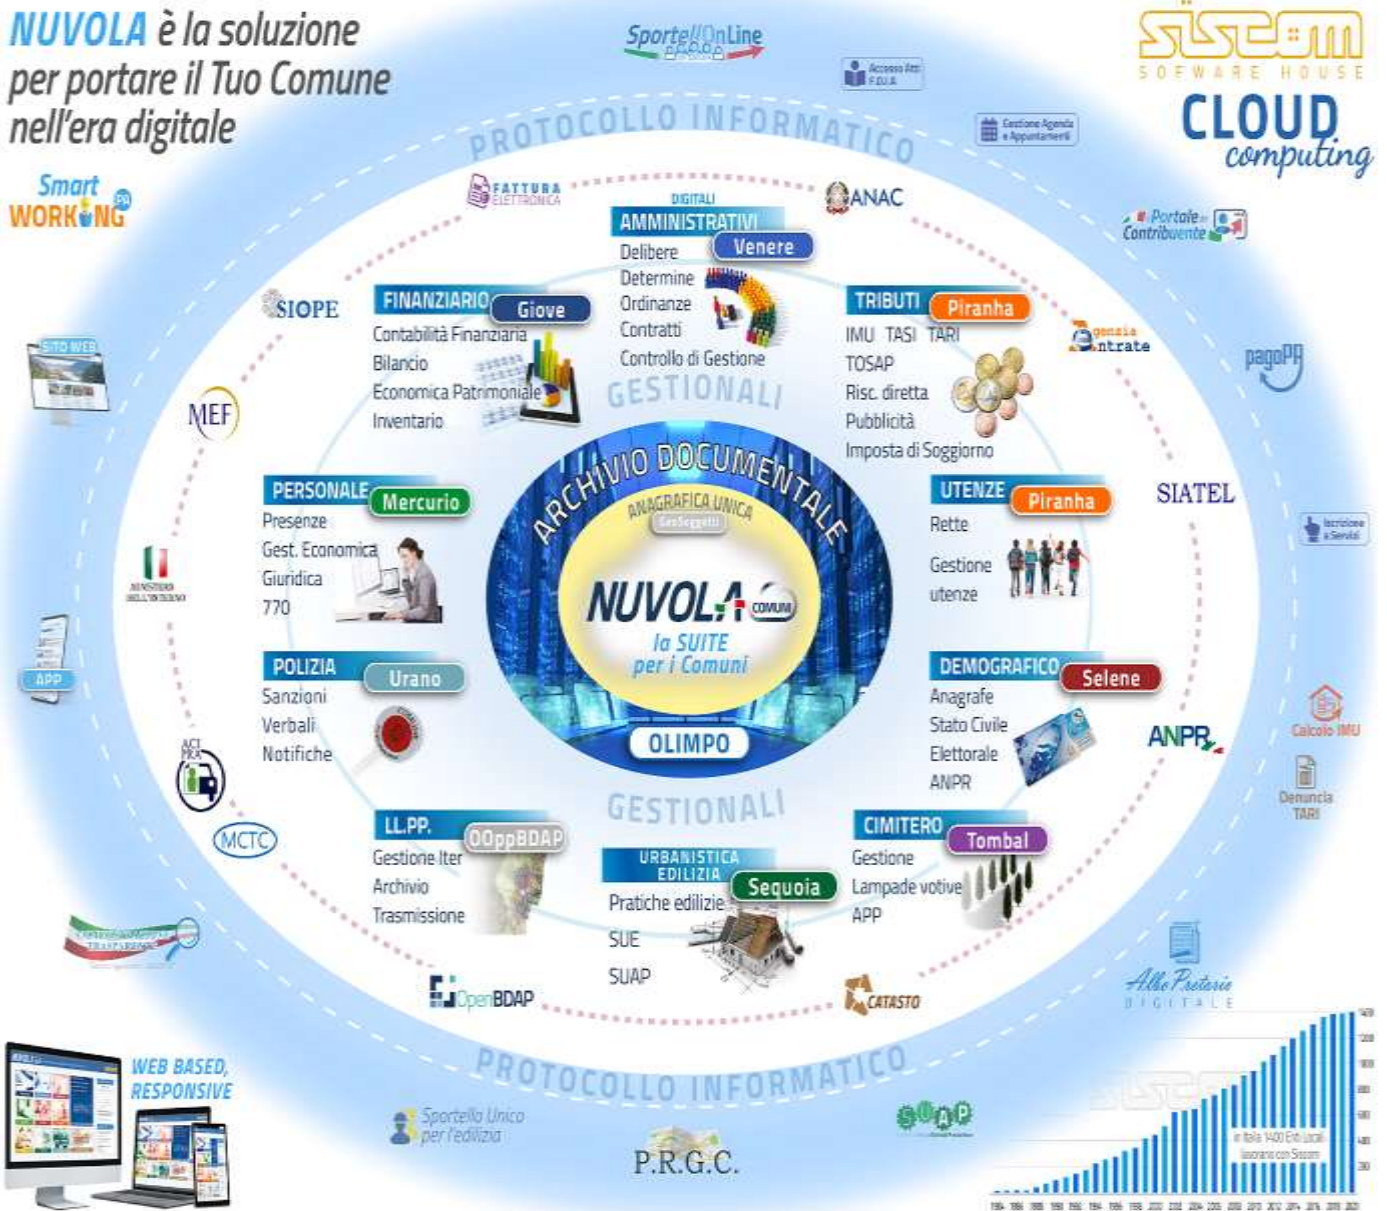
NUVOLA è la soluzione per portare il Tuo Comune nell'era digitale

SportellOnLine

Accesso Atti F.O.I.A.

Siscom SOFWARE HOUSE

CLOUD computing

PROTOCOLLO INFORMATICO

Gestione Agenda e Appuntamenti

Smart WORKING PA

FATTURA ELETTRONICA

ANAC

Portale del Contribuente

DIGITALI AMMINISTRATIVI Venere
Delibere
Determine
Ordinanze
Contratti
Controllo di Gestione

SIOPE

FINANZIARIO Giove
Contabilità Finanziaria
Bilancio
Economica Patrimoniale
Inventario

TRIBUTI Piranha
IMU TASI TARI
TOSAP
Risc. diretta
Pubblicità
Imposta di Soggiorno

Agenzia Entrate

pagoPA

SITO WEB

MEF

GESTIONALI

ARCHIVIO DOCUMENTALE
ANAGRAFICA UNICA
GeoSoggetti

NUVOLA COMUNI
la SUITE per i Comuni

OLIMPO

PERSONALE Mercurio
Presenze
Gest. Economica
Giuridica
770

UTENZE Piranha
Rette
Gestione utenze

SIATEL

Iscrizione ai Servizi

MINISTERO DELL'INTERNO

APP

POLIZIA Urano
Sanzioni
Verbali
Notifiche

DEMOGRAFICO Selene
Anagrafe
Stato Civile
Elettorale
ANPR

ANPR

Calcolo IMU

Denuncia TARI

ACI PRA

MCTC

GESTIONALI

LL.PP. OOppBDAP
Gestione Iter
Archivio
Trasmissione

URBANISTICA EDILIZIA Sequoia
Pratiche edilizie
SUE
SUAP

CIMITERO Tombal
Gestione
Lampade votive
APP

Amministrazione Trasparente

OpenBDAP

CATASTO

Albo Pretorio DIGITALE

PROTOCOLLO INFORMATICO

WEB BASED, RESPONSIVE

Sportello Unico per l'edilizia

P.R.G.C.

SUAP

in Italia 1400 Enti Locali lavorano con Siscom